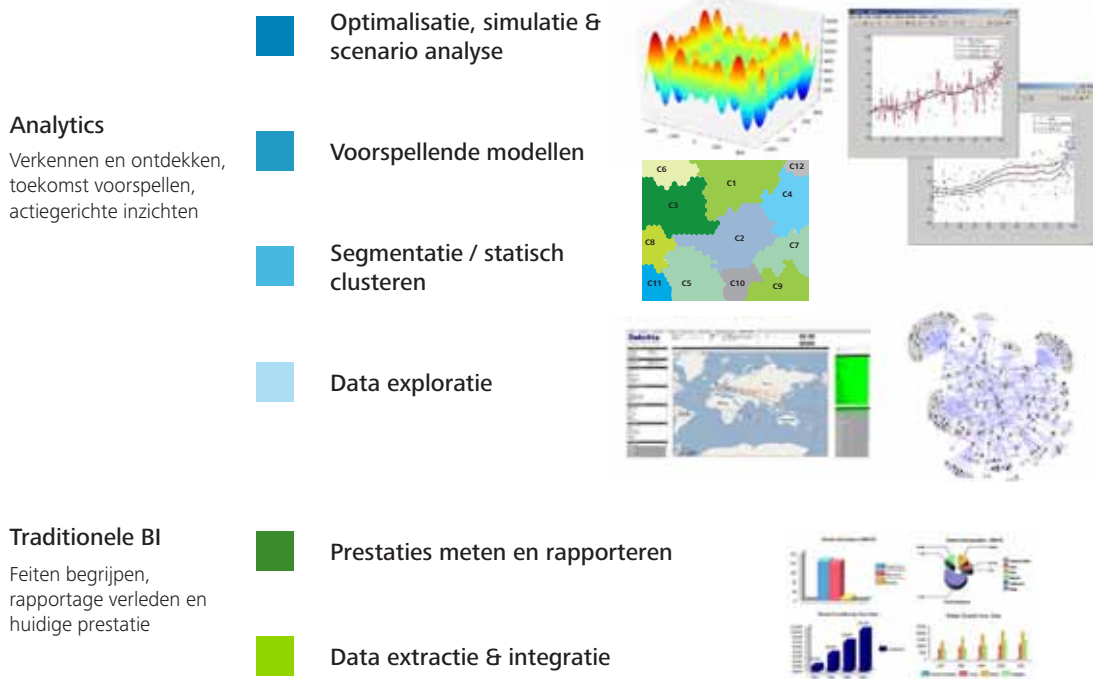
Analytics

Verkennen en ontdekken, toekomst voorspellen, actiegerichte inzichten

Optimalisatie, simulatie & scenario analyse

Voorspellende modellen

Segmentatie / statisch clusteren

Data exploratie

C6
C12
C1
C4
C3
C2
C8
C7
C11
C5
C10
C9

Traditionele BI

Feiten begrijpen, rapportage verleden en huidige prestatie

Prestaties meten en rapporteren

Data extractie & integratie